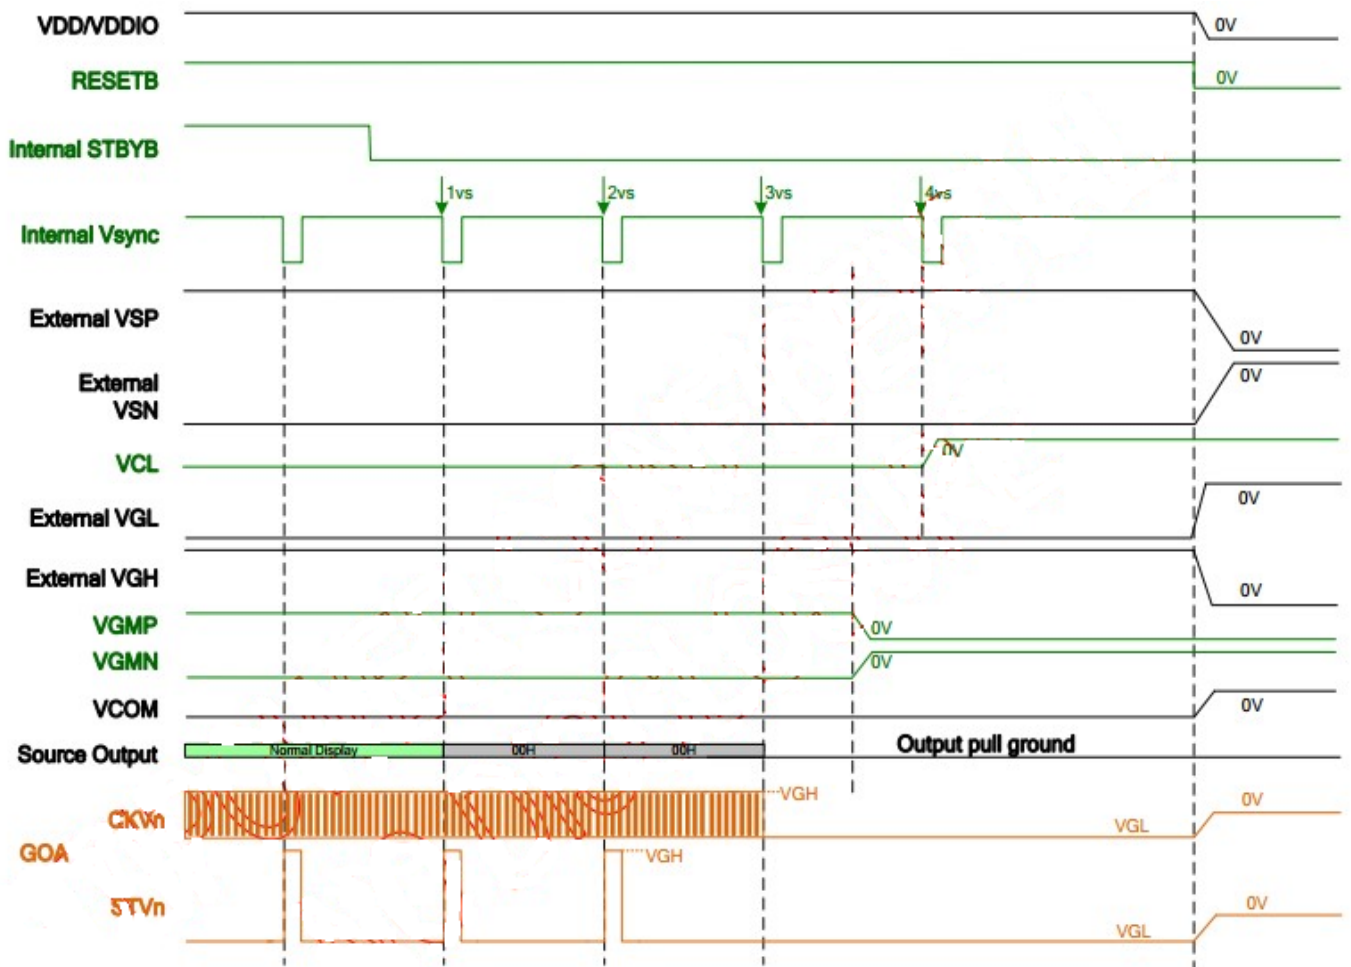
VDD/VDDIO
0V
RESETB
0V
Internal STBYB
1vs
2vs
3vs
4vs
Internal Vsync
External VSP
0V
External VSN
0V
VCL
0V
External VGL
0V
External VGH
0V
VGMP
0V
VGMN
0V
VCOM
0V
Source Output
Normal Display
00H
00H
Output pull ground
VGH
CKVn
GOA
VGL
0V
VGH
STVn
VGL
0V